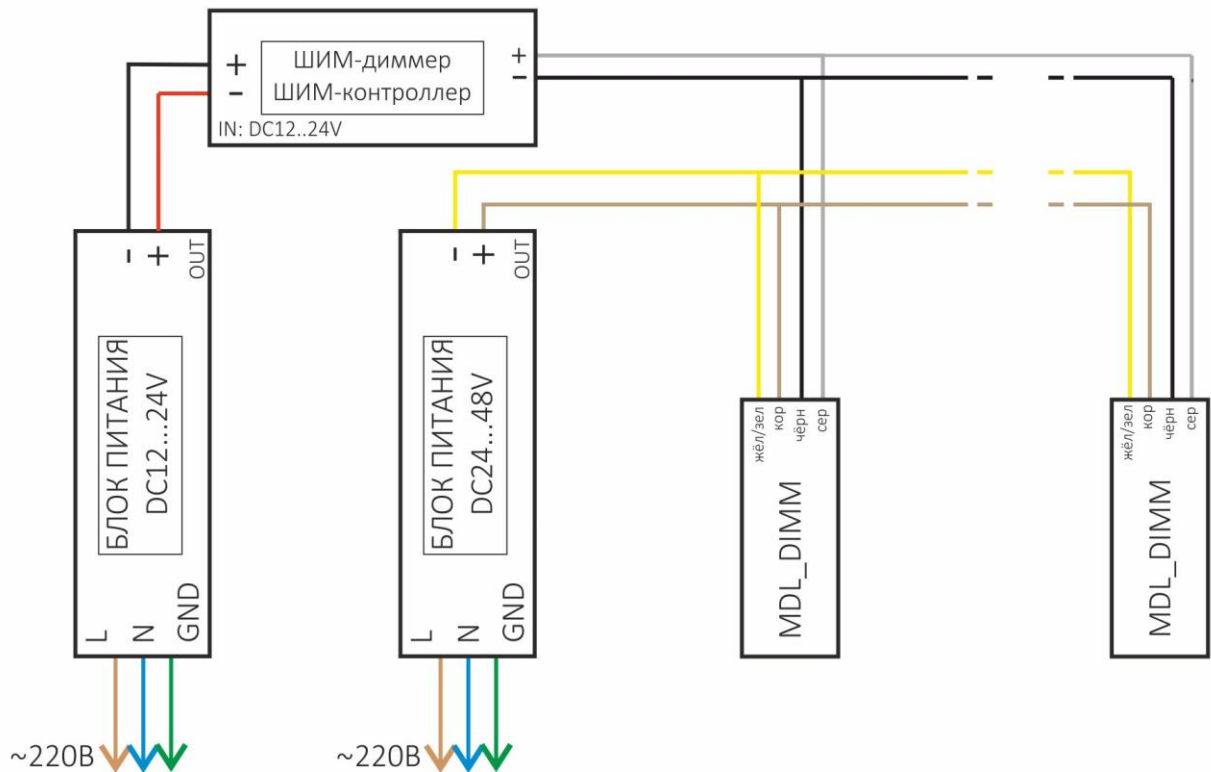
+
-
ШИМ-диммер
ШИМ-контроллер
IN: DC12..24V
+
-

- + OUT
БЛОК ПИТАНИЯ
DC12...24V
L N GND
~220В

- + OUT
БЛОК ПИТАНИЯ
DC24...48V
L N GND
~220В

жёл/зел
кор
чёрн
сер
MDL_DIMM

жёл/зел
кор
чёрн
сер
MDL_DIMM